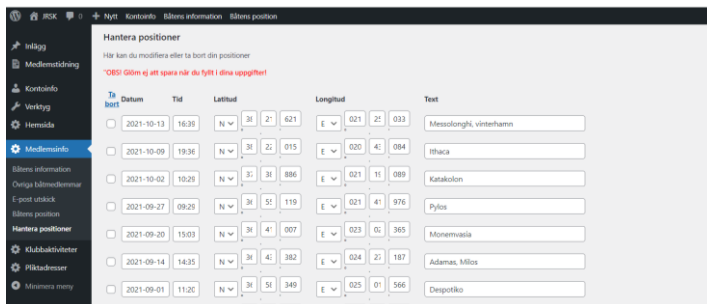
JRSK 0 + Nytt Kontoinfo Båtens information Båtens position

Inlägg
Medlemstidning
Kontoinfo
Verktyg
Hemsida
Medlemsinfo
Båtens information
Övriga båtmedlemmar
E-post utskick
Båtens position
Hantera positioner
Klubbaktiviteter
Pliktadresser
Minimera meny

Hantera positioner

Här kan du modifiera eller ta bort din positioner

"OBS! Glöm ej att spara när du fyllt i dina uppgifter!

| Ta bort | Datum | Tid | Latitud | | | | Longitud | | | | Text |
|---|---|---|---|---|---|---|---|---|---|---|---|
| | 2021-10-13 | 16:39 | N | 3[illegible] | 2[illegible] | 621 | E | 021 | 2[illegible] | 033 | Messolonghi, vinterhamn |
| | 2021-10-09 | 19:36 | N | 3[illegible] | 2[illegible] | 015 | E | 020 | 4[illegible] | 084 | Ithaca |
| | 2021-10-02 | 10:29 | N | 3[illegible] | 3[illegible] | 886 | E | 021 | 1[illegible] | 089 | Katakolon |
| | 2021-09-27 | 09:29 | N | 3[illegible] | 5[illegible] | 119 | E | 021 | 4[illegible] | 976 | Pylos |
| | 2021-09-20 | 15:03 | N | 3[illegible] | 4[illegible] | 007 | E | 023 | 0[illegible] | 365 | Monemvasia |
| | 2021-09-14 | 14:35 | N | 3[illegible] | 4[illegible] | 382 | E | 024 | 2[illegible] | 187 | Adamas, Milos |
| | 2021-09-01 | 11:20 | N | 3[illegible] | 5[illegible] | 349 | E | 025 | 01 | 566 | Despotiko |